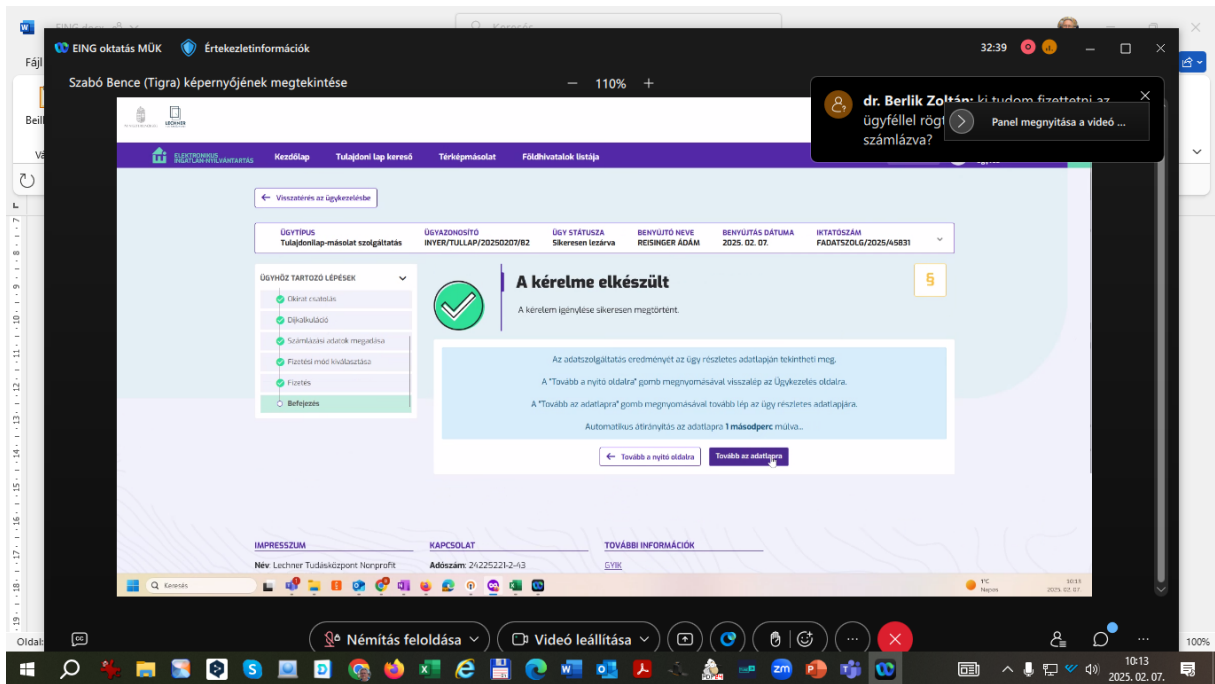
EING oktatás MÜK Értekezletinformációk 32:39

Szabó Bence (Tigra) képernyőjének megtekintése − 110% +

dr. Berlik Zoltán: ki tudom fizettetni az ügyféllel rögt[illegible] számlázva?

Panel megnyitása a videó ...

ELEKTRONIKUS INGATLAN-NYILVÁNTARTÁS Kezdőlap Tulajdoni lap kereső Térképmásolat Földhivatalok listája

← Visszatérés az ügykezelésbe

| ÜGYTÍPUS | ÜGYAZONOSÍTÓ | ÜGY STÁTUSZA | BENYÚJTÓ NEVE | BENYÚJTÁS DÁTUMA | IKTATÓSZÁM |
|---|---|---|---|---|---|
| Tulajdonilap-másolat szolgáltatás | INYER/TULLAP/20250207/82 | Sikeresen lezárva | REISINGER ÁDÁM | 2025. 02. 07. | FADATSZOLG/2025/45831 |

ÜGYHÖZ TARTOZÓ LÉPÉSEK
Okirat csatolás
Díjkalkuláció
Számlázási adatok megadása
Fizetési mód kiválasztása
Fizetés
Befejezés

A kérelme elkészült
A kérelem igénylése sikeresen megtörtént.

Az adatszolgáltatás eredményét az ügy részletes adatlapján tekintheti meg.
A "Tovább a nyitó oldalra" gomb megnyomásával visszalép az Ügykezelés oldalra.
A "Tovább az adatlapra" gomb megnyomásával tovább lép az ügy részletes adatlapjára.
Automatikus átirányítás az adatlapra 1 másodperc múlva...

← Tovább a nyitó oldalra Tovább az adatlapra

IMPRESSZUM
Név: Lechner Tudásközpont Nonprofit
KAPCSOLAT
Adószám: 24225221-2-43
TOVÁBBI INFORMÁCIÓK
GYIK

Keresés
1°C Napos 10:13 2025. 02. 07.

Némítás feloldása Videó leállítása

Oldal: 100%

10:13 2025. 02. 07.